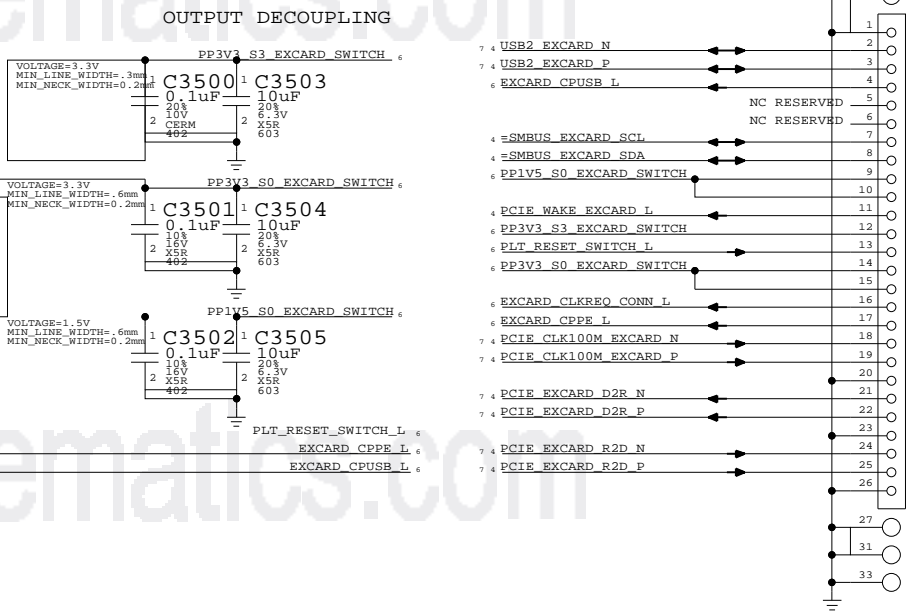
OUTPUT DECOUPLING

PP3V3_S3_EXCARD_SWITCH 6

VOLTAGE=3.3V
MIN_LINE_WIDTH=.3mm
MIN_NECK_WIDTH=0.2mm

1 C3500 1 C3503
0.1uF 10uF
20% 20%
10V 6.3V
2 CERM 2 X5R
402 603

PP3V3_S0_EXCARD_SWITCH 6

VOLTAGE=3.3V
MIN_LINE_WIDTH=.6mm
MIN_NECK_WIDTH=0.2mm

1 C3501 1 C3504
0.1uF 10uF
10% 20%
16V 6.3V
2 X5R 2 X5R
402 603

PP1V5_S0_EXCARD_SWITCH 6

VOLTAGE=1.5V
MIN_LINE_WIDTH=.6mm
MIN_NECK_WIDTH=0.2mm

1 C3502 1 C3505
0.1uF 10uF
10% 20%
16V 6.3V
2 X5R 2 X5R
402 603

PLT_RESET_SWITCH_L 6
EXCARD_CPPE_L 6
EXCARD_CPUSB_L 6

7 4 USB2_EXCARD_N 1
7 4 USB2_EXCARD_P 2
6 EXCARD_CPUSB_L 3
4
NC RESERVED 5
NC RESERVED 6
4 =SMBUS_EXCARD_SCL 7
4 =SMBUS_EXCARD_SDA 8
6 PP1V5_S0_EXCARD_SWITCH 9
10
4 PCIE_WAKE_EXCARD_L 11
6 PP3V3_S3_EXCARD_SWITCH 12
6 PLT_RESET_SWITCH_L 13
6 PP3V3_S0_EXCARD_SWITCH 14
15
6 EXCARD_CLKREQ_CONN_L 16
6 EXCARD_CPPE_L 17
7 4 PCIE_CLK100M_EXCARD_N 18
7 4 PCIE_CLK100M_EXCARD_P 19
20
7 4 PCIE_EXCARD_D2R_N 21
7 4 PCIE_EXCARD_D2R_P 22
23
7 4 PCIE_EXCARD_R2D_N 24
7 4 PCIE_EXCARD_R2D_P 25
26
27
31
33